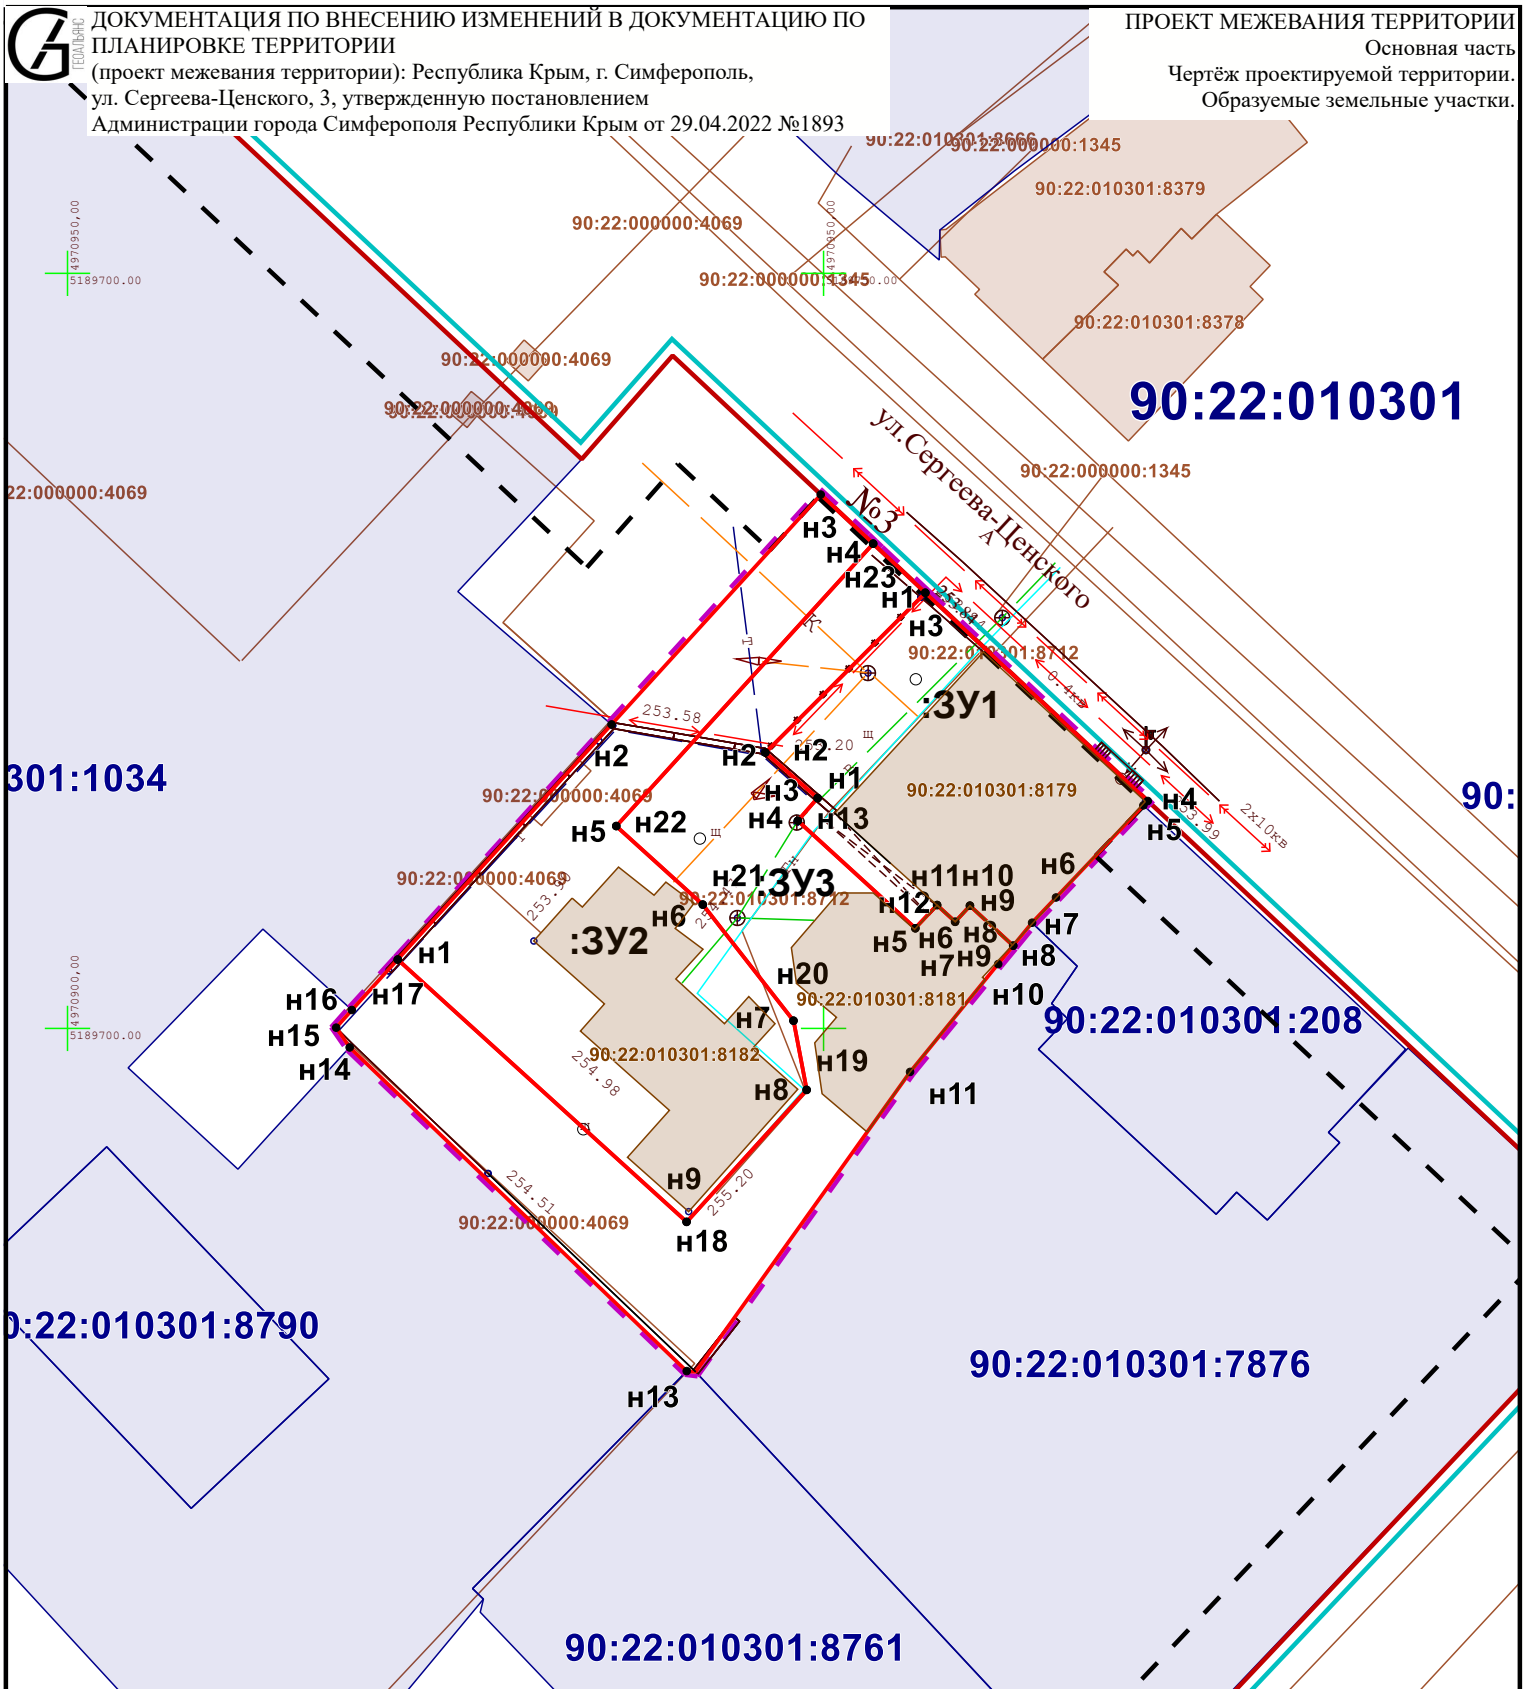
ГЕОАЛЬЯНС

ДОКУМЕНТАЦИЯ ПО ВНЕСЕНИЮ ИЗМЕНЕНИЙ В ДОКУМЕНТАЦИЮ ПО ПЛАНИРОВКЕ ТЕРРИТОРИИ
(проект межевания территории): Республика Крым, г. Симферополь, ул. Сергеева-Ценского, 3, утвержденную постановлением Администрации города Симферополя Республики Крым от 29.04.2022 №1893

ПРОЕКТ МЕЖЕВАНИЯ ТЕРРИТОРИИ
Основная часть
Чертёж проектируемой территории.
Образуемые земельные участки.

90:22:010301:8666
90:22:000000:1345
90:22:010301:8379
90:22:000000:4069
4970950,00
5189700.00
90:22:000000:1345
90:22:010301:8378
90:22:000000:4069
90:22:000000:4069
90:22:010301
ул.Сергеева-Ценского
№3
90:22:000000:1345
22:000000:4069
н3
н4
н23
н1
н3
90:22:010301:8712
:ЗУ1
301:1034
253.58
н2
н2
н2
н1
90:22:010301:8179
90:
н3
н4
н13
90:22:000000:4069
н5
н22
н4
н5
н21
:ЗУ3
н11
н10
н6
90:22:000000:4069
90:22:010301:8712
н12
н9
н6
:ЗУ2
н5
н6
н8
н7
н1
н7
н9
н8
н20
н16
н17
н10
4970900,00
5189700.00
90:22:010301:8181
90:22:010301:208
н15
н7
н19
н14
90:22:010301:8182
254.98
н8
н11
н9
254.51
255.20
90:22:000000:4069
н18
0:22:010301:8790
90:22:010301:7876
н13
90:22:010301:8761
2x10кв